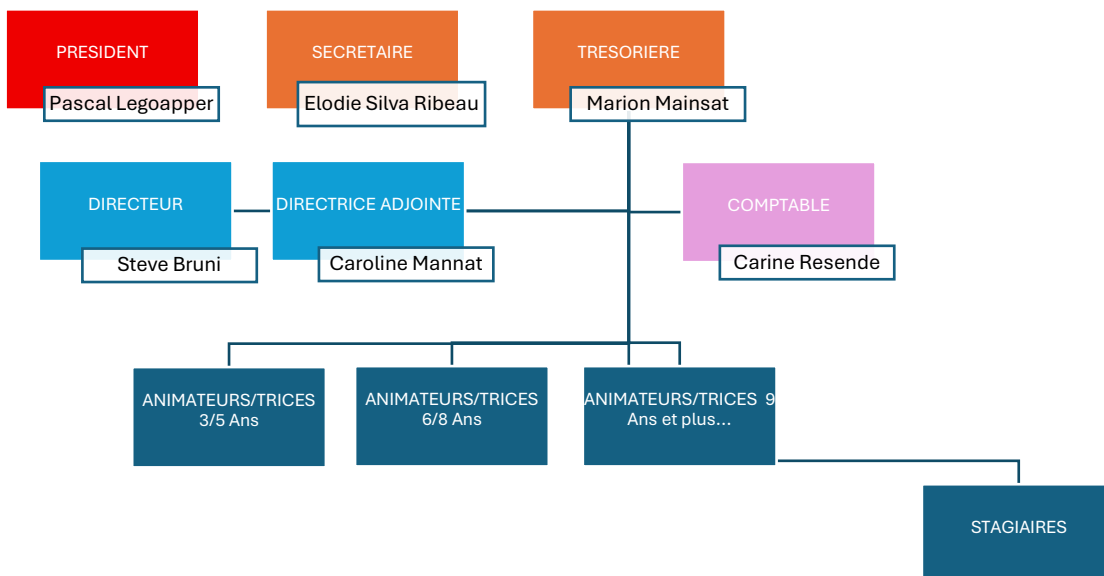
PRESIDENT
Pascal Legoapper

SECRETAIRE
Elodie Silva Ribeau

TRESORIERE
Marion Mainsat

DIRECTEUR
Steve Bruni

DIRECTRICE ADJOINTE
Caroline Mannat

COMPTABLE
Carine Resende

ANIMATEURS/TRICES 3/5 Ans

ANIMATEURS/TRICES 6/8 Ans

ANIMATEURS/TRICES 9 Ans et plus…

STAGIAIRES